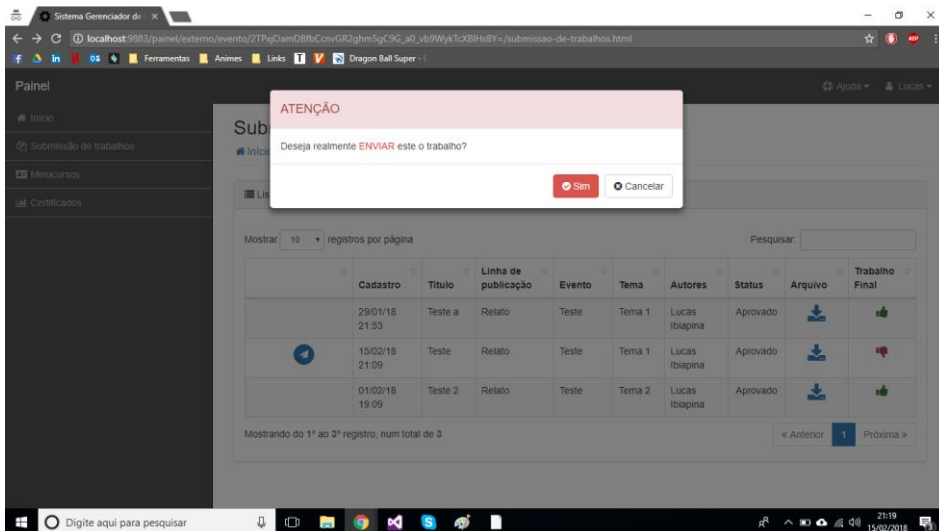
Sistema Gerenciador de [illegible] ×

localhost:9883/painel/externo/evento/2TPxjOamDBfbCcnvGR2ghmSgC9G_a0_vb9WykTcXBlHsBY=/submissao-de-trabalhos.html

Ferramentas Animes Links Dragon Ball Super - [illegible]

Painel

Ajuda ▾ Lucas ▾

Início

Submissão de trabalhos

Minicursos

Certificados

Sub

Início

Lis

ATENÇÃO

Deseja realmente ENVIAR este o trabalho?

Sim Cancelar

Mostrar 10 ▾ registros por página

Pesquisar:

| | Cadastro | Título | Linha de publicação | Evento | Tema | Autores | Status | Arquivo | Trabalho Final |
|---|---|---|---|---|---|---|---|---|---|
| | 29/01/18 21:53 | Teste a | Relato | Teste | Tema 1 | Lucas Ibiapina | Aprovado | | |
| | 15/02/18 21:09 | Teste | Relato | Teste | Tema 1 | Lucas Ibiapina | Aprovado | | |
| | 01/02/18 19:09 | Teste 2 | Relato | Teste | Tema 2 | Lucas Ibiapina | Aprovado | | |

Mostrando do 1º ao 3º registro, num total de 3

« Anterior 1 Próxima »

Digite aqui para pesquisar

21:19
15/02/2018